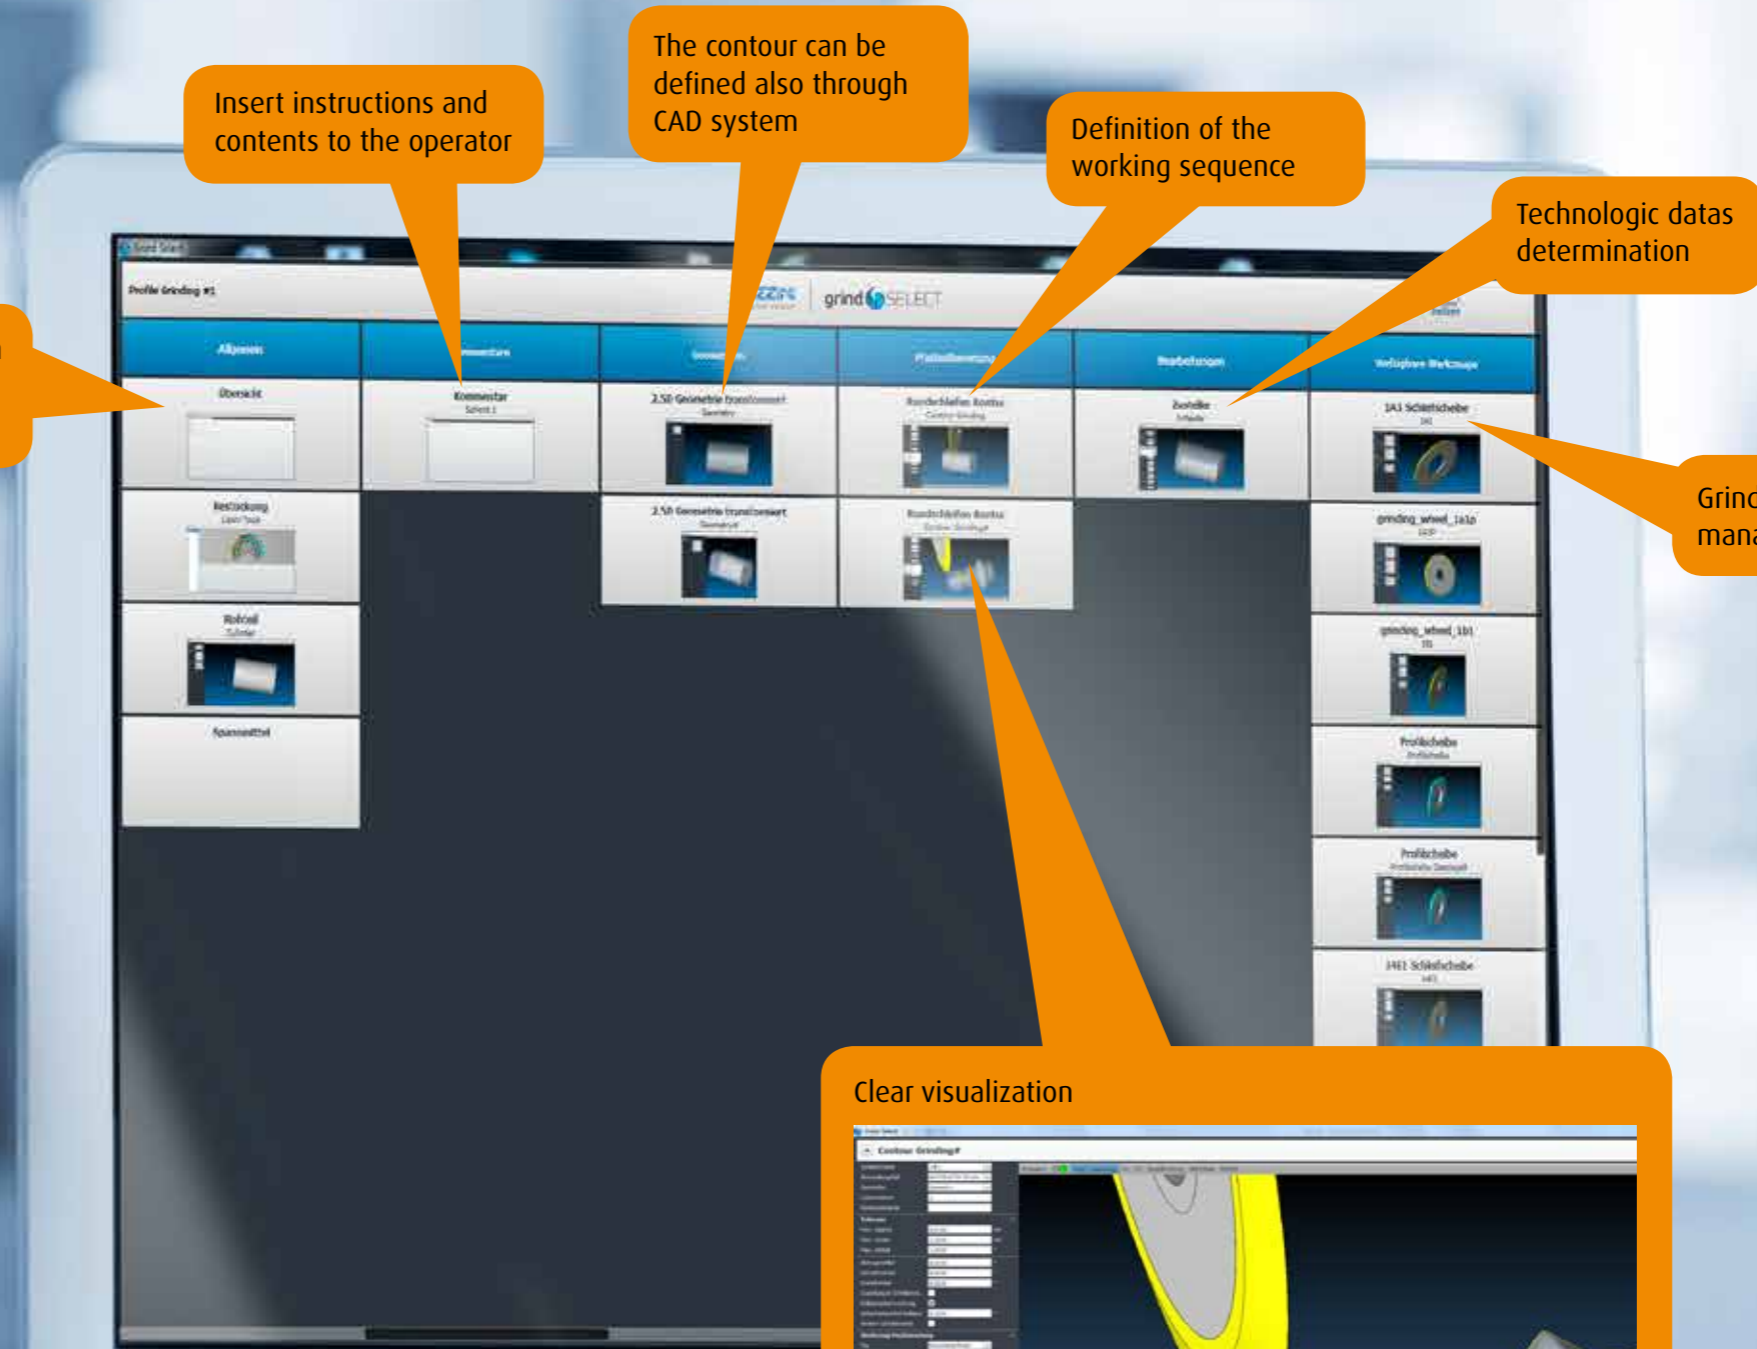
Insert instructions and contents to the operator

The contour can be defined also through CAD system

Definition of the working sequence

Technologic datas determination

Grinc
mana

Profile Grinding #1

grind SELECT

Allgemein

Kommentare

Geometrie

Profilschleifen

Bearbeitungen

Verfügbare Werkzeuge

Übersicht

Kommentar

2.5D Geometrie transformiert

Rundschleifen Kontur

Bohrlehe

1A1 Schleifscheibe

Rohteil

2.5D Geometrie transformiert

Rundschleifen Kontur

grinding_wheel_1a1p

Rohteil

grinding_wheel_1b1

Spannmittel

Profilscheibe

Profilscheibe

14E1 Schleifscheibe

Clear visualization

Contour Grinding#